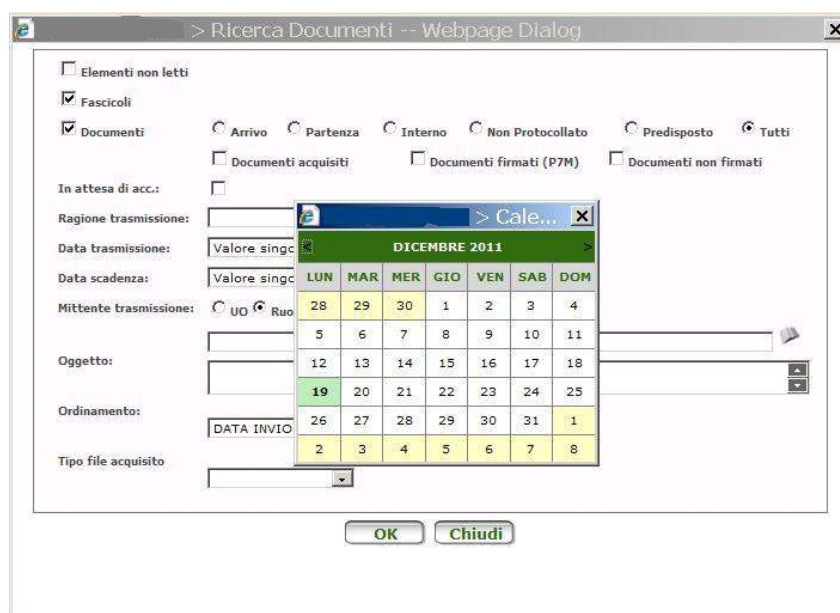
> Ricerca Documenti -- Webpage Dialog

Elementi non letti

Fascicoli

Documenti Arrivo Partenza Interno Non Protocollato Predisposto Tutti

Documenti acquisiti Documenti firmati (P7M) Documenti non firmati

In attesa di acc.:

Ragione trasmissione:

Data trasmissione: Valore singo

Data scadenza: Valore singo

Mittente trasmissione: UO Ruo

Oggetto:

Ordinamento: DATA INVIO

Tipo file acquisito

> Cale...

DICEMBRE 2011

| LUN | MAR | MER | GIO | VEN | SAB | DOM |
|---|---|---|---|---|---|---|
| 28 | 29 | 30 | 1 | 2 | 3 | 4 |
| 5 | 6 | 7 | 8 | 9 | 10 | 11 |
| 12 | 13 | 14 | 15 | 16 | 17 | 18 |
| 19 | 20 | 21 | 22 | 23 | 24 | 25 |
| 26 | 27 | 28 | 29 | 30 | 31 | 1 |
| 2 | 3 | 4 | 5 | 6 | 7 | 8 |

OK Chiudi